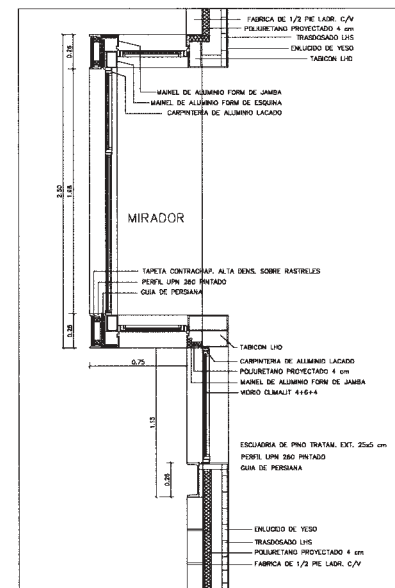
FABRICA DE 1/2 PIE LADR. C/V
POLIURETANO PROYECTADO 4 cm
TRASDOSADO LHS
ENLUCIDO DE YESO
TABICON LHD

0.25

MAINEL DE ALUMINIO FORM DE JAMBA
MAINEL DE ALUMINIO FORM DE ESQUINA
CARPINTERIA DE ALUMINIO LACADO

2.50
1.85

MIRADOR

TAPETA CONTRACHAP. ALTA DENS. SOBRE RASTRELES
PERFIL UPN 260 PINTADO
GUIA DE PERSIANA

0.25

TABICON LHD
CARPINTERIA DE ALUMINIO LACADO
POLIURETANO PROYECTADO 4 cm
MAINEL DE ALUMINIO FORM DE JAMBA
VIDRIO CLIMALIT 4+6+4

0.75

1.15

ESCUADRIA DE PINO TRATAM. EXT. 25x5 cm
PERFIL UPN 260 PINTADO
GUIA DE PERSIANA

0.25

ENLUCIDO DE YESO
TRASDOSADO LHS
POLIURETANO PROYECTADO 4 cm
FABRICA DE 1/2 PIE LADR. C/V